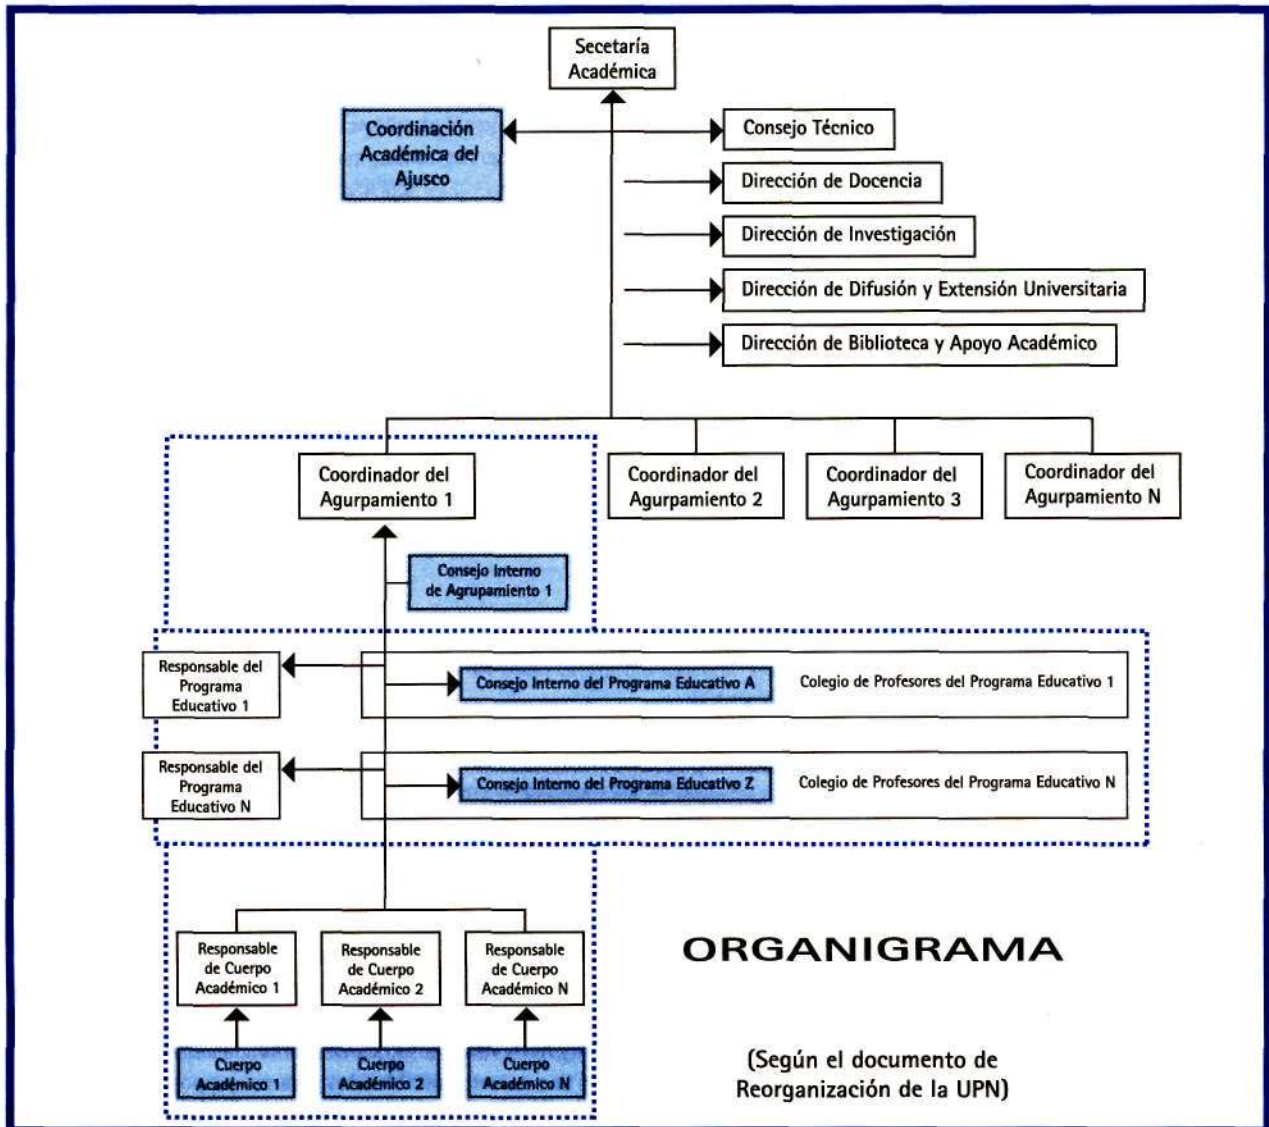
Secetaría Académica

Coordinación Académica del Ajusco

Consejo Técnico

Dirección de Docencia

Dirección de Investigación

Dirección de Difusión y Extensión Universitaria

Dirección de Biblioteca y Apoyo Académico

Coordinador del Agurpamiento 1

Coordinador del Agurpamiento 2

Coordinador del Agurpamiento 3

Coordinador del Agurpamiento N

Consejo Interno de Agrupamiento 1

Responsable del Programa Educativo 1

Consejo Interno del Programa Educativo A

Colegio de Profesores del Programa Educativo 1

Responsable del Programa Educativo N

Consejo Interno del Programa Educativo Z

Colegio de Profesores del Programa Educativo N

Responsable de Cuerpo Académico 1

Responsable de Cuerpo Académico 2

Responsable de Cuerpo Académico N

Cuerpo Académico 1

Cuerpo Académico 2

Cuerpo Académico N

ORGANIGRAMA

(Según el documento de Reorganización de la UPN)